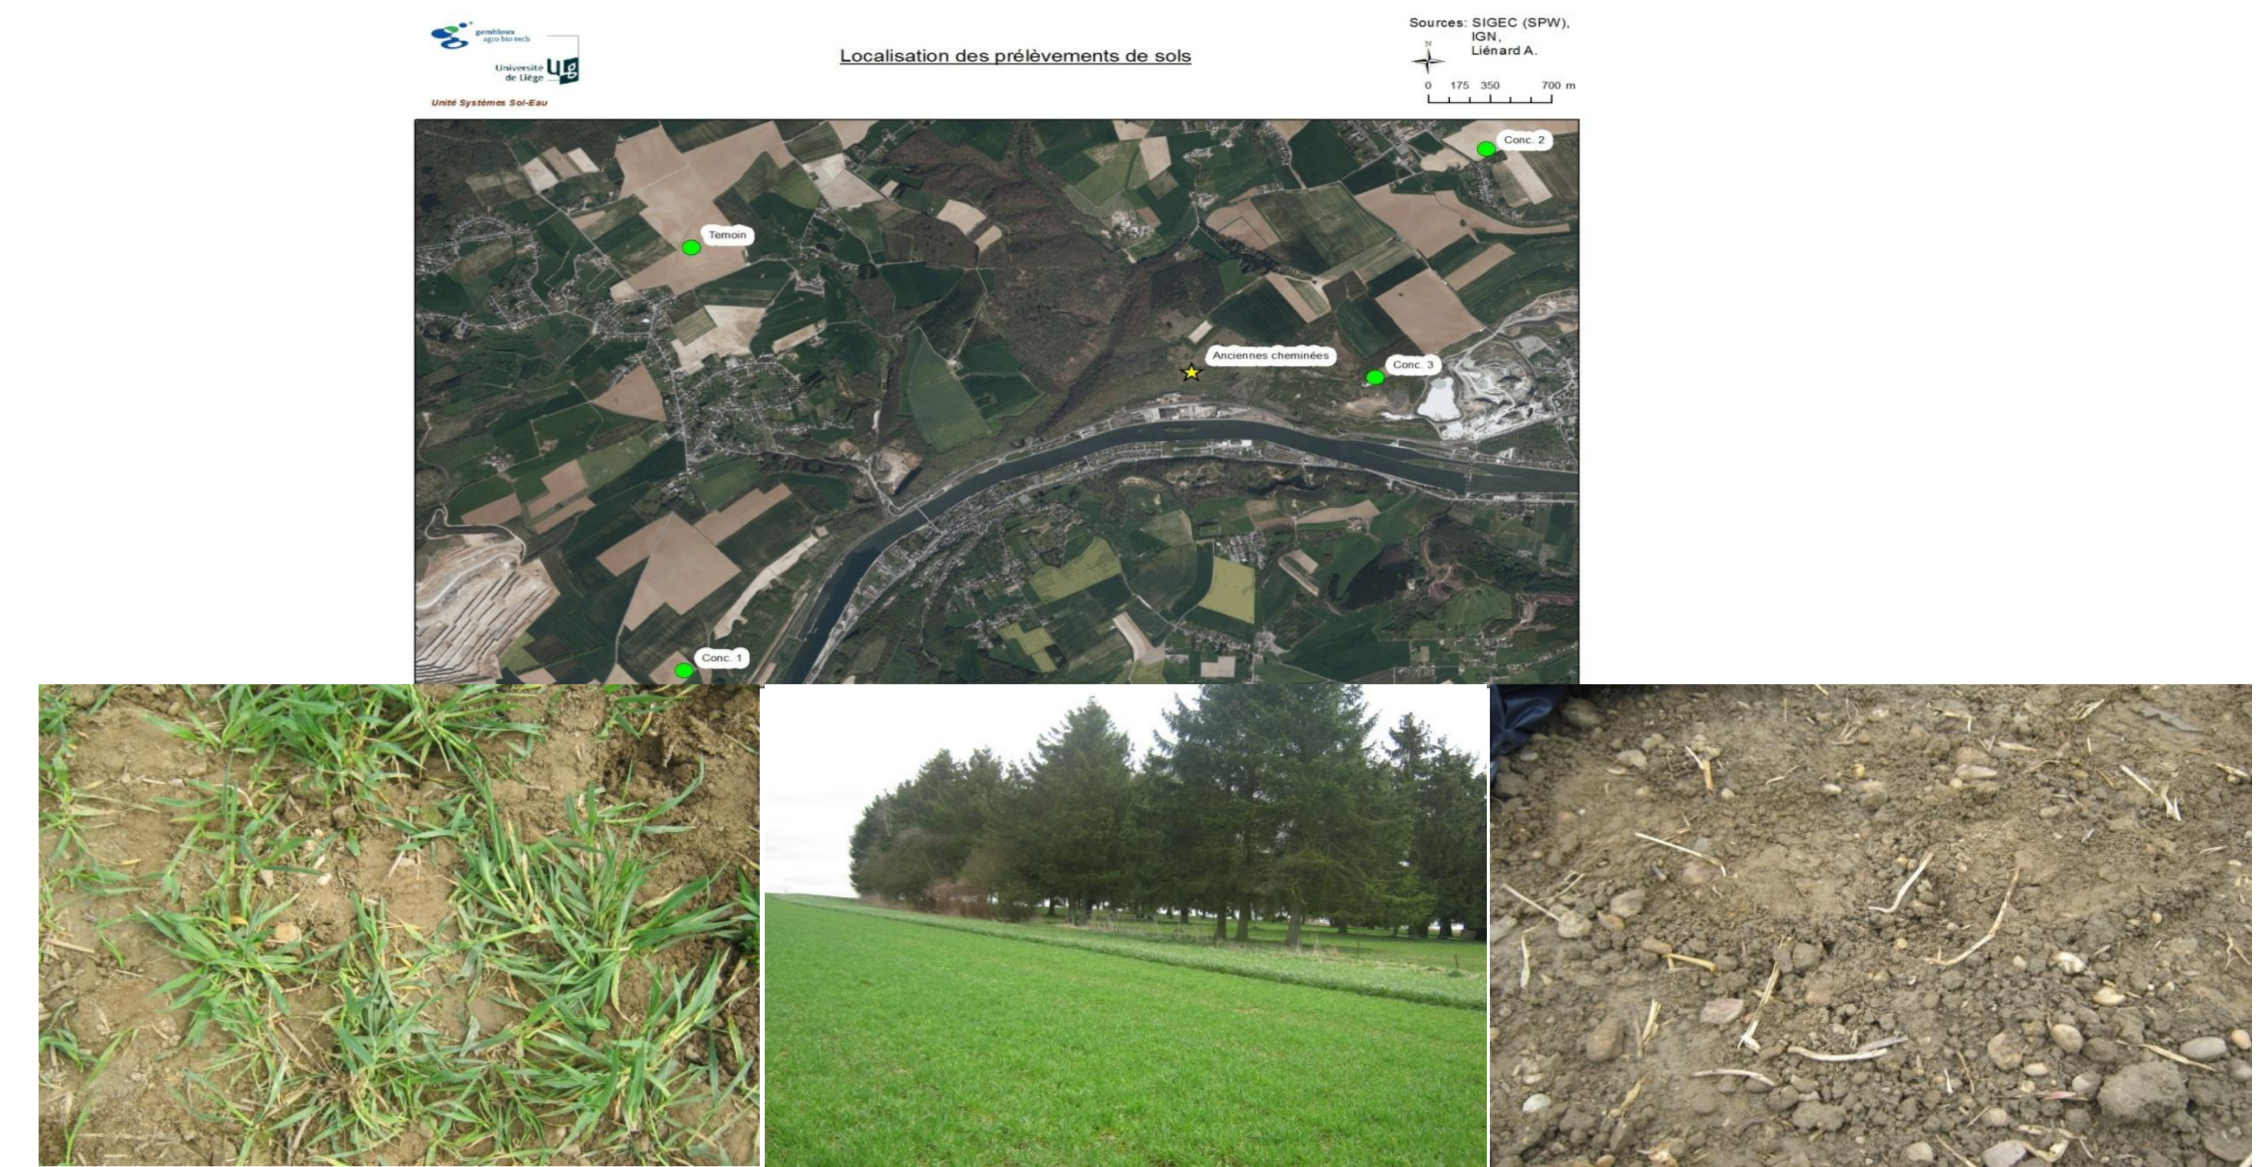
gembloux agro bio tech
Université de Liège
Unité Systèmes Sol-Eau

Localisation des prélèvements de sols

Sources: SIGEC (SPW), IGN, Liénard A.

N

0 175 350 700 m

Conc. 2

Temoin

Anciennes cheminées

Conc. 3

Conc. 1